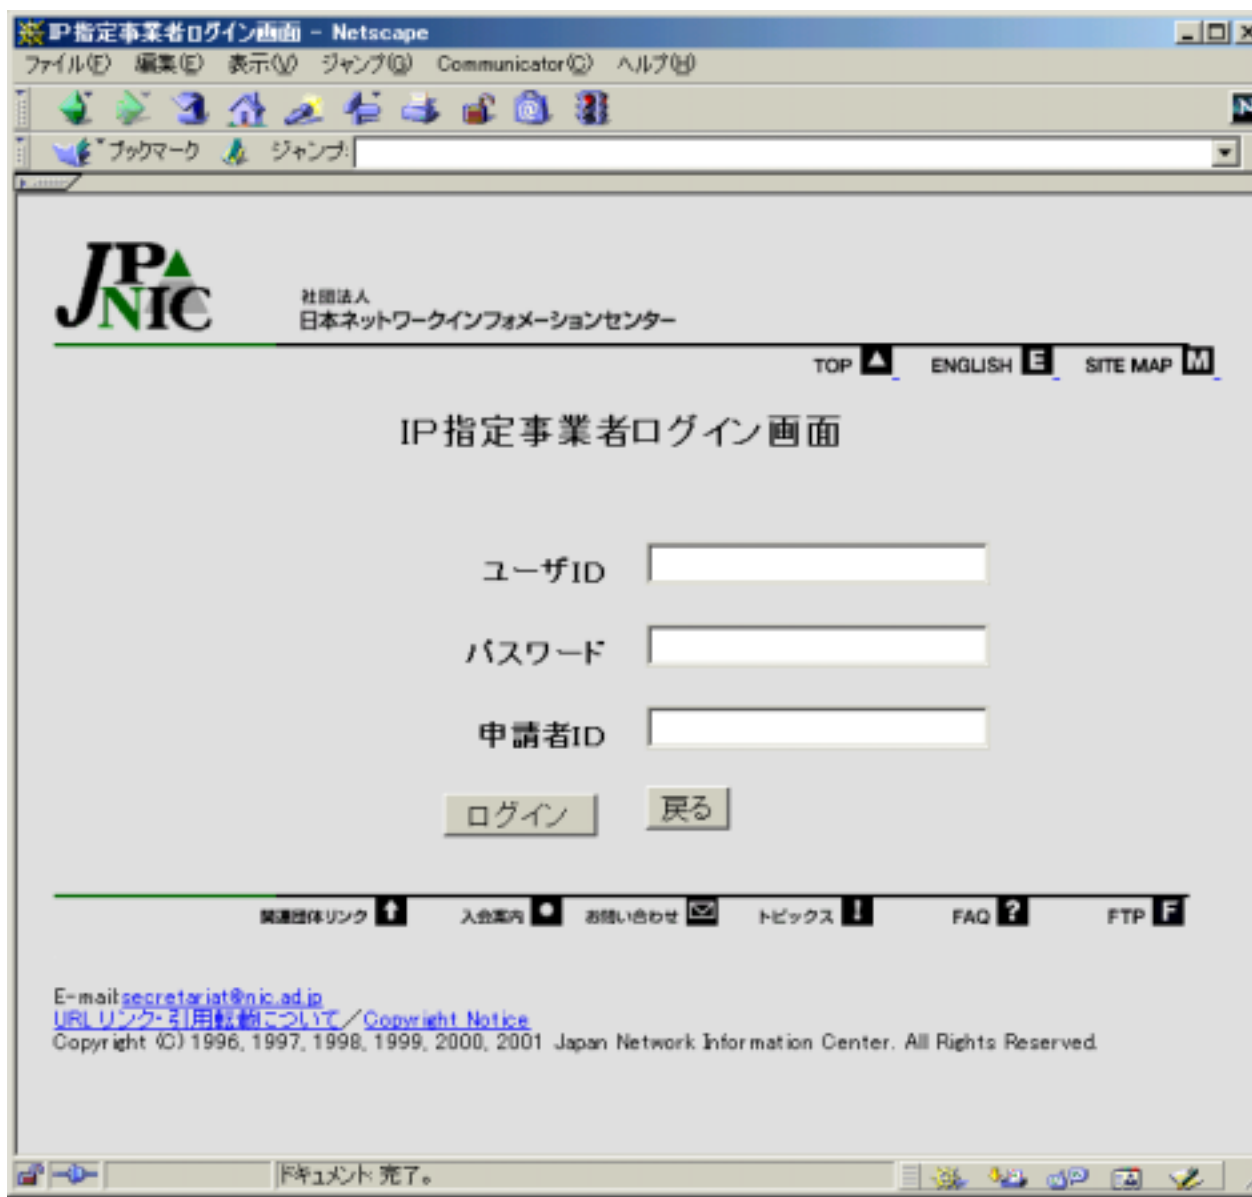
IP指定事業者ログイン画面 - Netscape

ファイル(F) 編集(E) 表示(V) ジャンプ(G) Communicator(C) ヘルプ(H)

ブックマーク ジャンプ:

JPNIC

社団法人
日本ネットワークインフォメーションセンター

TOP ENGLISH E SITE MAP M

IP指定事業者ログイン画面

ユーザID

パスワード

申請者ID

ログイン 戻る

関連団体リンク 入会案内 お問い合わせ トピックス FAQ FTP F

E-mail:secretariat@nic.ad.jp
URLリンク・引用転載について/Copyright Notice
Copyright (C) 1996, 1997, 1998, 1999, 2000, 2001 Japan Network Information Center. All Rights Reserved.

ドキュメント: 完了。